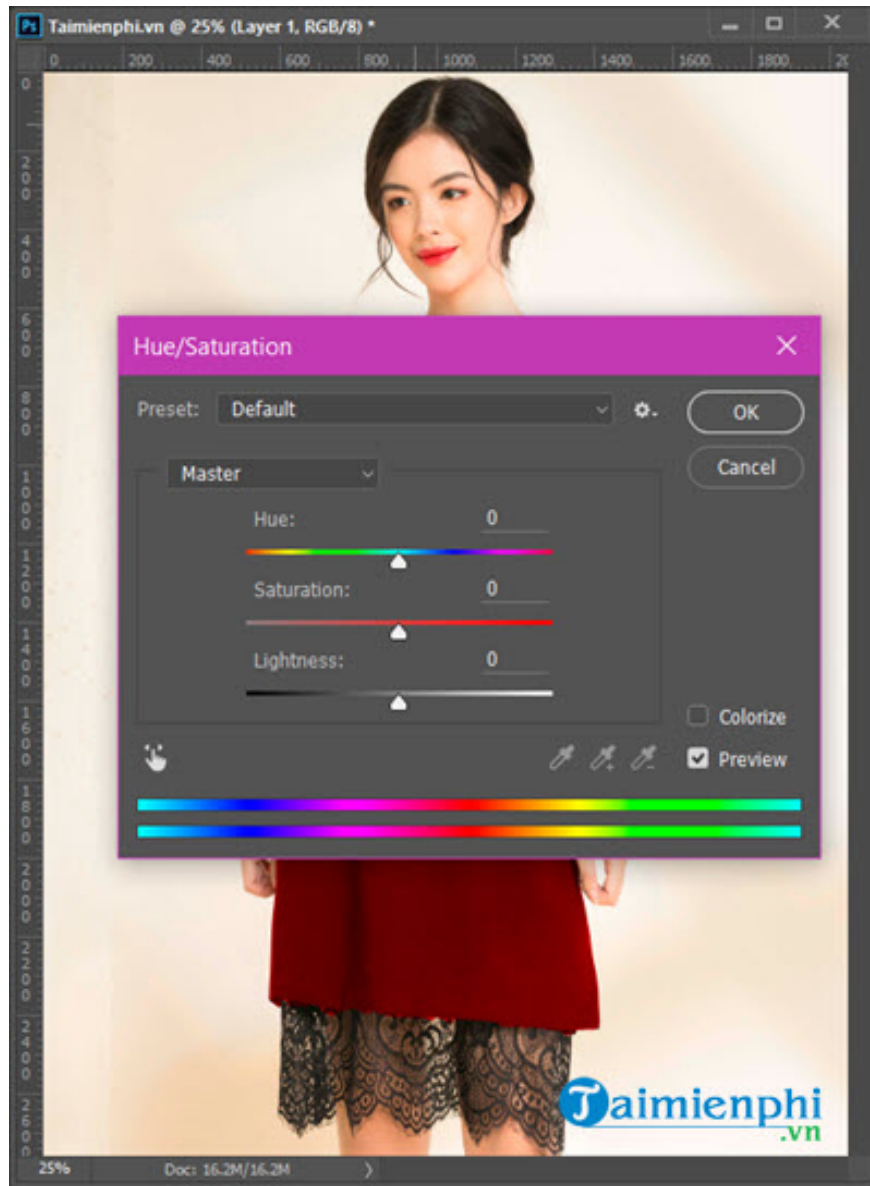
Ps Taimienphi.vn @ 25% (Layer 1, RGB/8) *

0 200 400 600 800 1000 1200 1400 1600 1800

0 200 400 600 800 1000 1200 1400 1600 1800 2000 2200 2400

Hue/Saturation

Preset: Default

OK

Cancel

Master

Hue: 0

Saturation: 0

Lightness: 0

Colorize

Preview

Taimienphi .vn

25% Doc: 16.2M/16.2M